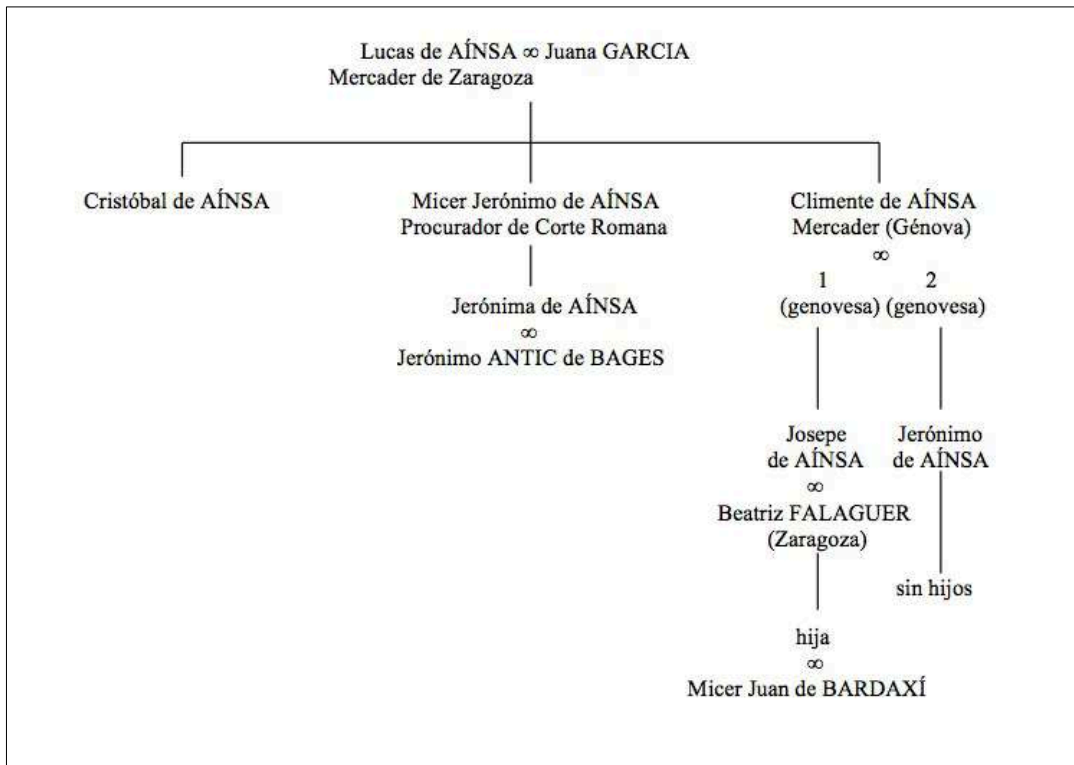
Lucas de AÍNSA $\infty$ Juana GARCIA
Mercader de Zaragoza

Cristóbal de AÍNSA

Micer Jerónimo de AÍNSA
Procurador de Corte Romana

Jerónima de AÍNSA
$\infty$
Jerónimo ANTIC de BAGES

Climente de AÍNSA
Mercader (Génova)
$\infty$

1
(genovesa)

2
(genovesa)

Josepe
de AÍNSA
$\infty$
Beatriz FALAGUER
(Zaragoza)

hija
$\infty$
Micer Juan de BARDAXÍ

Jerónimo
de AÍNSA

sin hijos